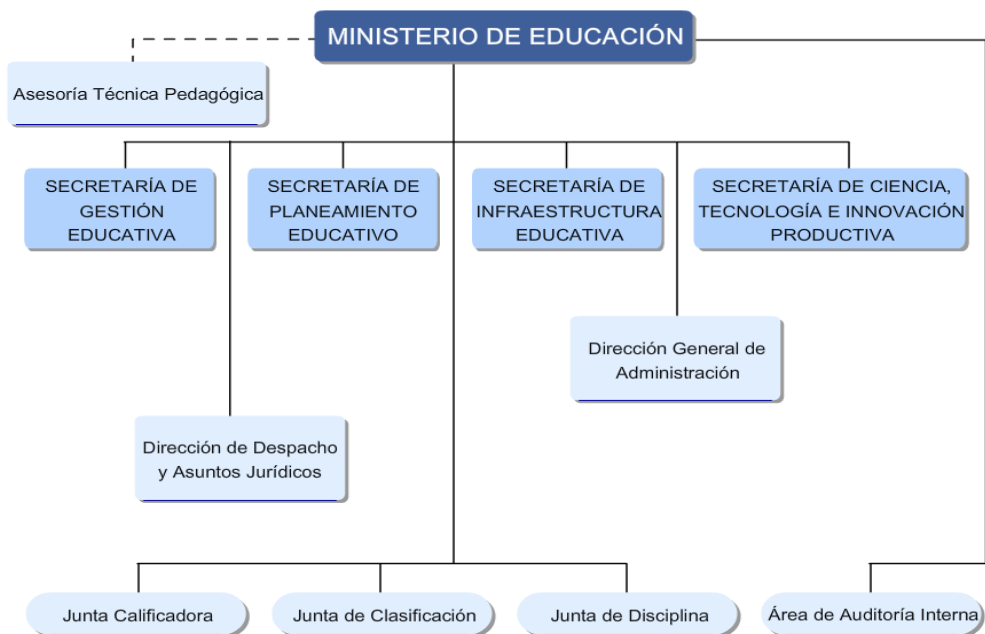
MINISTERIO DE EDUCACIÓN

Asesoría Técnica Pedagógica

SECRETARÍA DE GESTIÓN EDUCATIVA

SECRETARÍA DE PLANEAMIENTO EDUCATIVO

SECRETARÍA DE INFRAESTRUCTURA EDUCATIVA

SECRETARÍA DE CIENCIA, TECNOLOGÍA E INNOVACIÓN PRODUCTIVA

Dirección General de Administración

Dirección de Despacho y Asuntos Jurídicos

Junta Calificadora

Junta de Clasificación

Junta de Disciplina

Área de Auditoría Interna